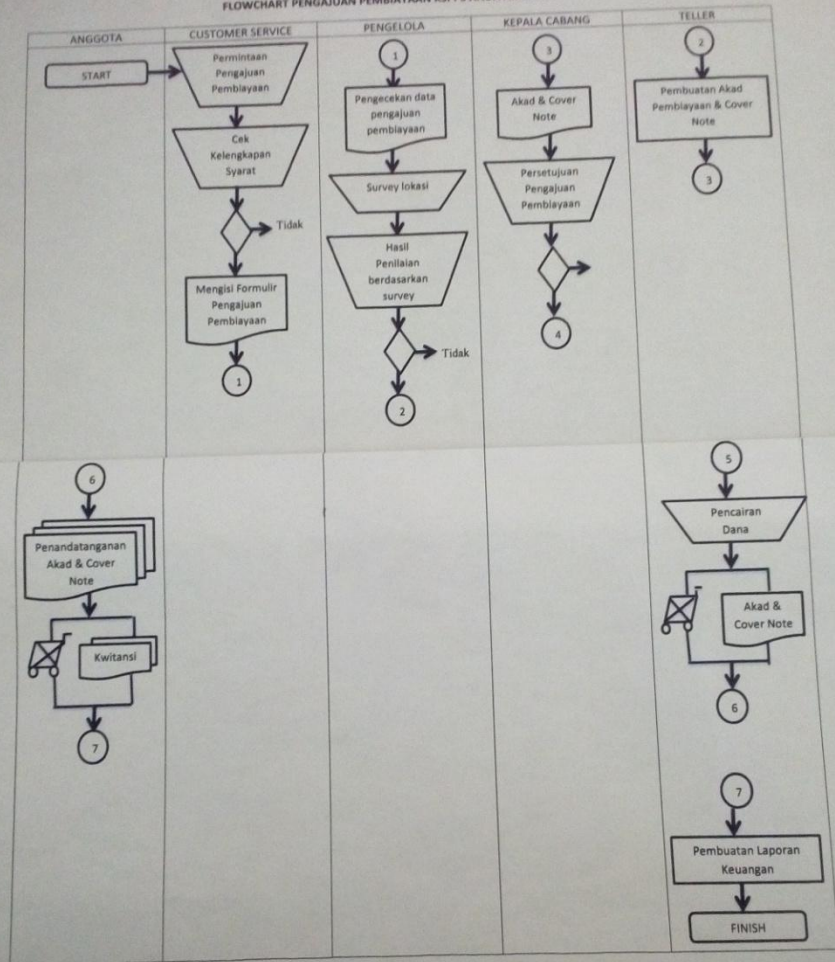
FLOWCHART PENGAJUAN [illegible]

ANGGOTA

CUSTOMER SERVICE

PENGELOLA

KEPALA CABANG

TELLER

START

Permintaan Pengajuan Pembiayaan

Cek Kelengkapan Syarat

Tidak

Mengisi Formulir Pengajuan Pembiayaan

1

1

Pengecekan data pengajuan pembiayaan

Survey lokasi

Hasil Penilaian berdasarkan survey

Tidak

2

3

Akad & Cover Note

Persetujuan Pengajuan Pembiayaan

4

2

Pembuatan Akad Pembiayaan & Cover Note

3

6

Penandatanganan Akad & Cover Note

Kwitansi

7

5

Pencairan Dana

Akad & Cover Note

6

7

Pembuatan Laporan Keuangan

FINISH